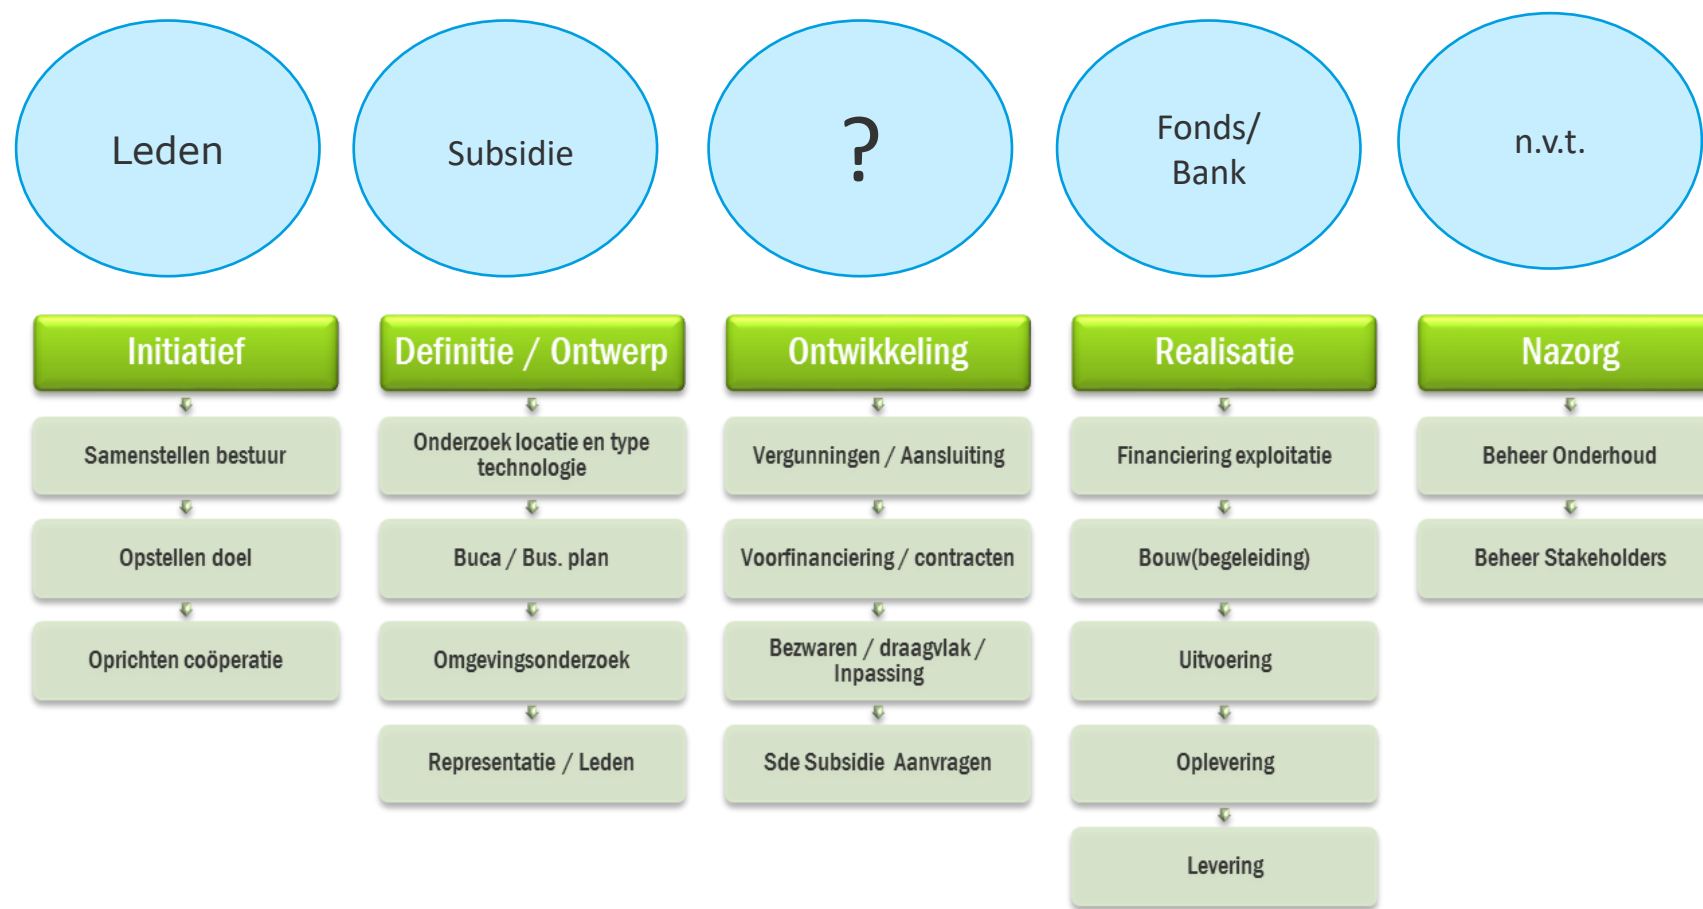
Leden

Subsidie

?

Fonds/ Bank

n.v.t.

Initiatief

Samenstellen bestuur

Opstellen doel

Oprichten coöperatie

Definitie / Ontwerp

Onderzoek locatie en type technologie

Buca / Bus. plan

Omgevingsonderzoek

Representatie / Leden

Ontwikkeling

Vergunningen / Aansluiting

Voorfinanciering / contracten

Bezwaren / draagvlak / Inpassing

Sde Subsidie Aanvragen

Realisatie

Financiering exploitatie

Bouw(begeleiding)

Uitvoering

Oplevering

Levering

Nazorg

Beheer Onderhoud

Beheer Stakeholders